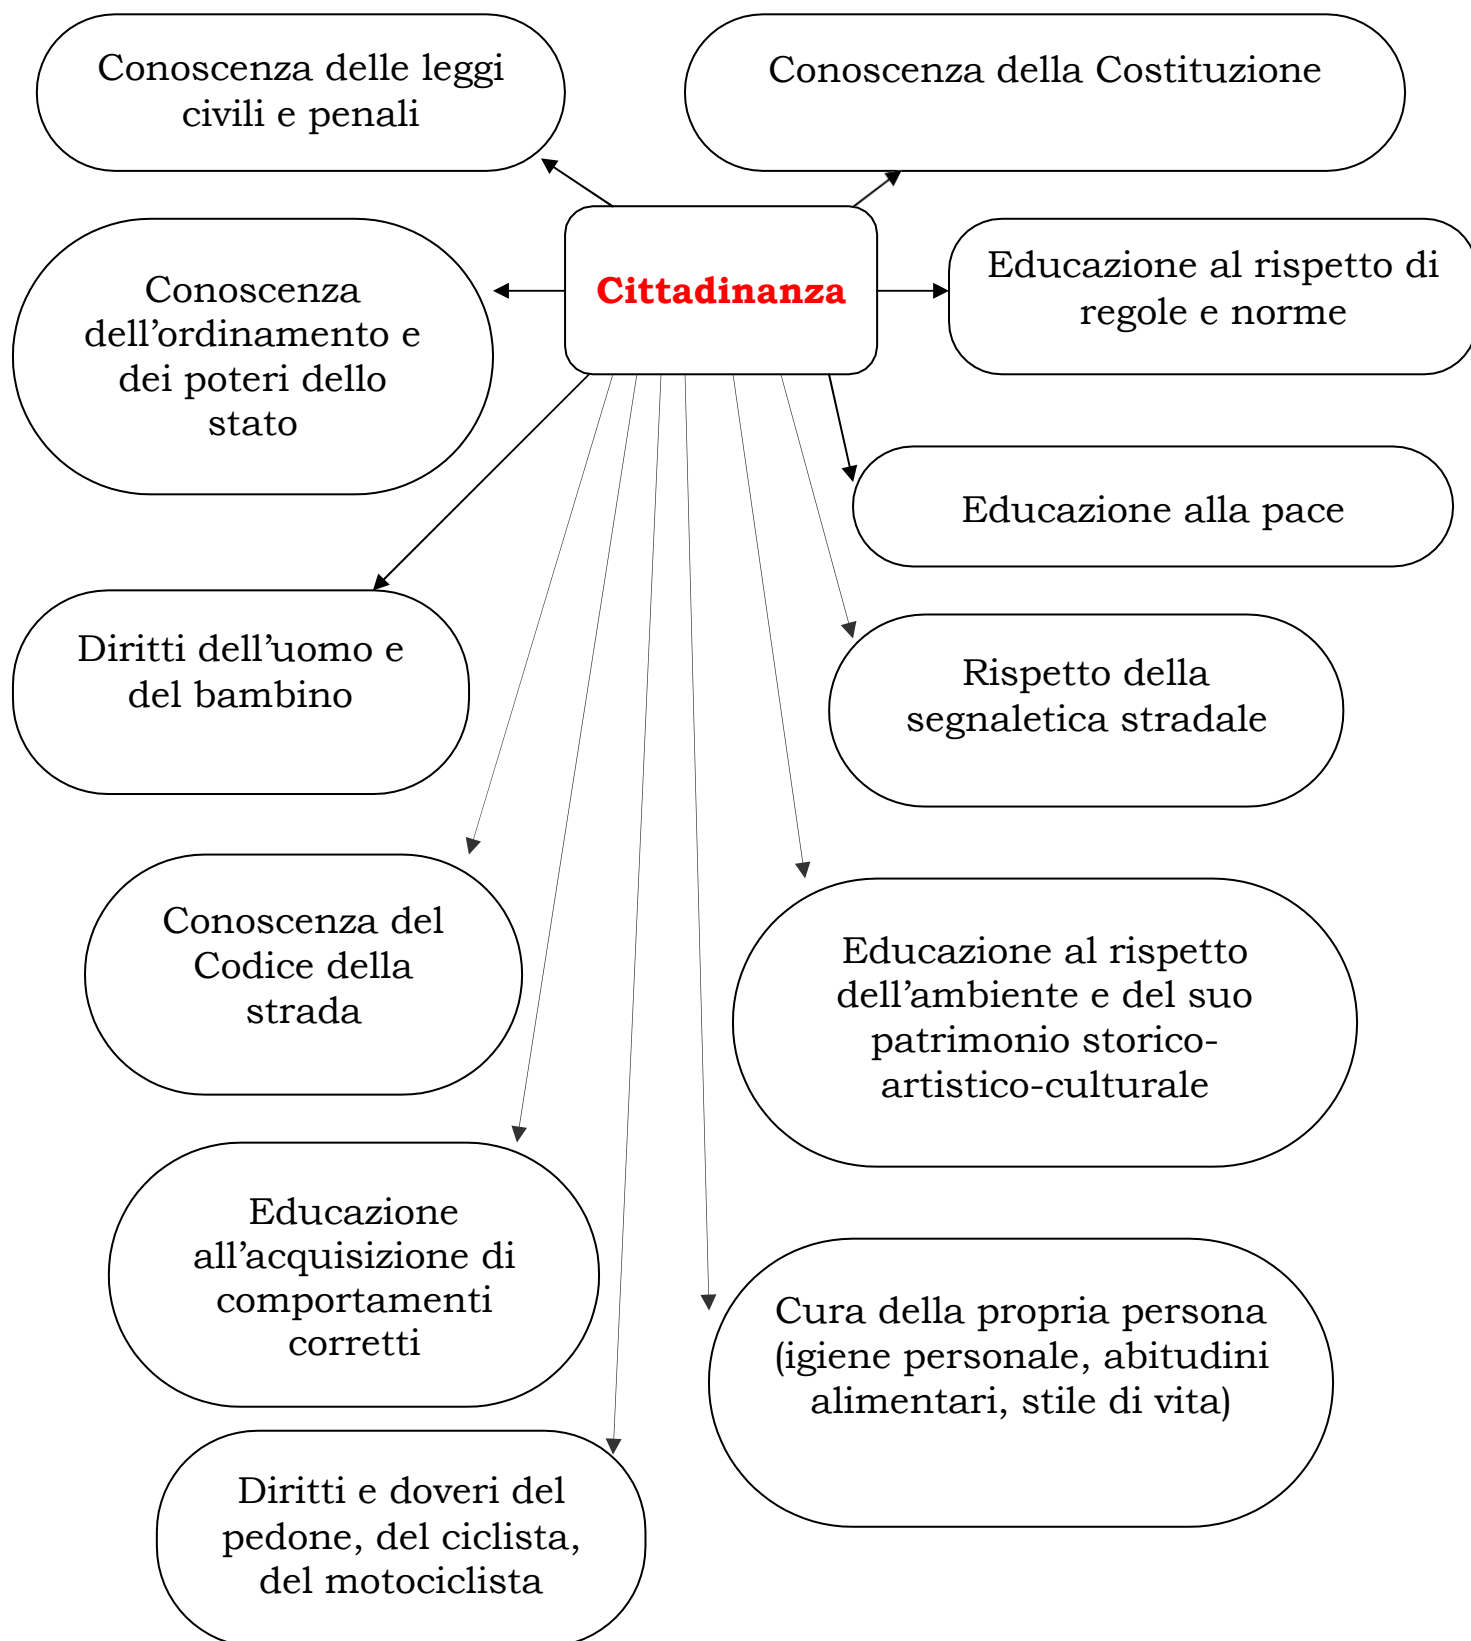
Conoscenza delle leggi civili e penali

Conoscenza della Costituzione

Cittadinanza

Conoscenza dell’ordinamento e dei poteri dello stato

Educazione al rispetto di regole e norme

Educazione alla pace

Diritti dell’uomo e del bambino

Rispetto della segnaletica stradale

Conoscenza del Codice della strada

Educazione al rispetto dell’ambiente e del suo patrimonio storico-artistico-culturale

Educazione all’acquisizione di comportamenti corretti

Cura della propria persona (igiene personale, abitudini alimentari, stile di vita)

Diritti e doveri del pedone, del ciclista, del motociclista